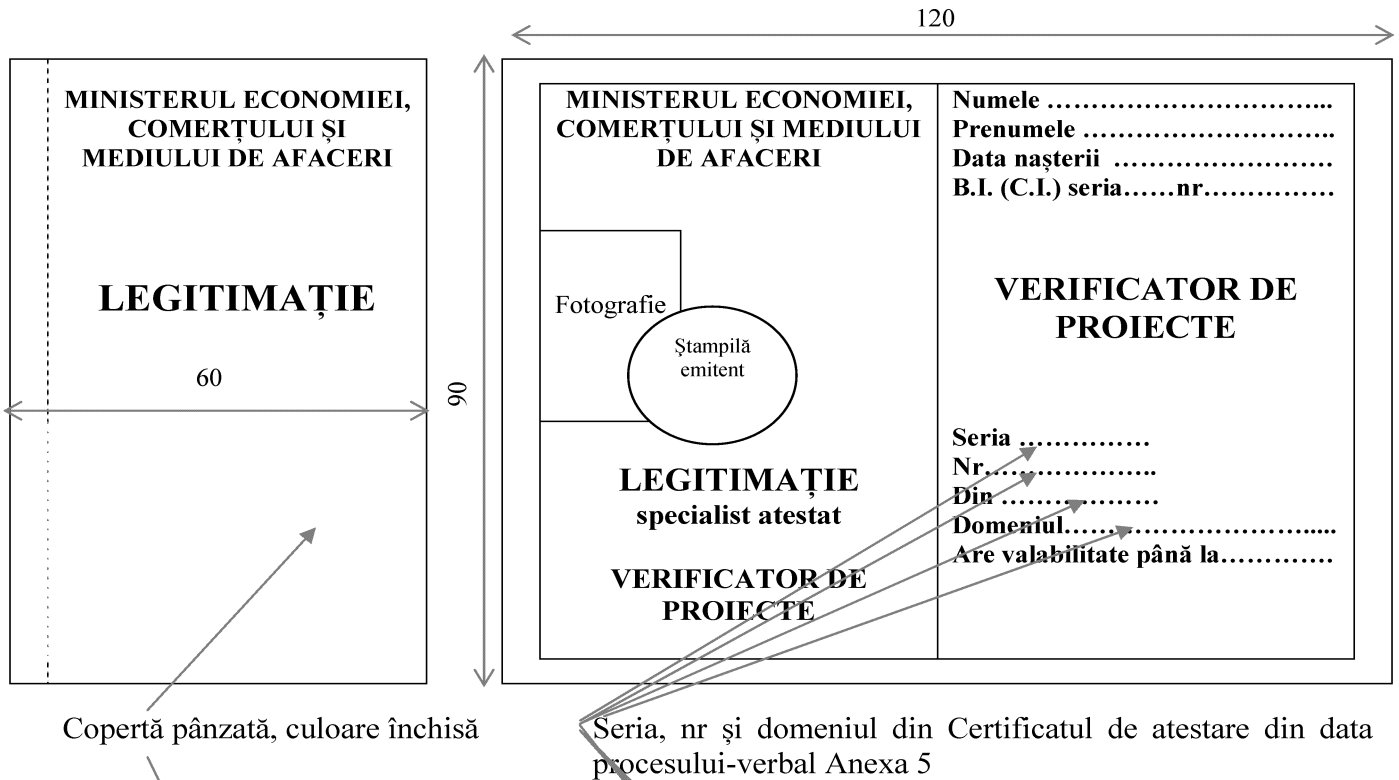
120

MINISTERUL ECONOMIEI, COMERȚULUI ȘI MEDIULUI DE AFACERI

LEGITIMAȚIE

60

90

MINISTERUL ECONOMIEI, COMERȚULUI ȘI MEDIULUI DE AFACERI

Fotografie

Ștampilă emitent

LEGITIMAȚIE
specialist atestat

VERIFICATOR DE PROIECTE

Numele ………………………...
Prenumele ……………………..
Data nașterii ……………………
B.I. (C.I.) seria……nr……………

VERIFICATOR DE PROIECTE

Seria ……………
Nr………………..
Din ………………
Domeniul………………………....
Are valabilitate până la…………

Copertă pânzată, culoare închisă

Seria, nr și domeniul din Certificatul de atestare din data procesului-verbal Anexa 5